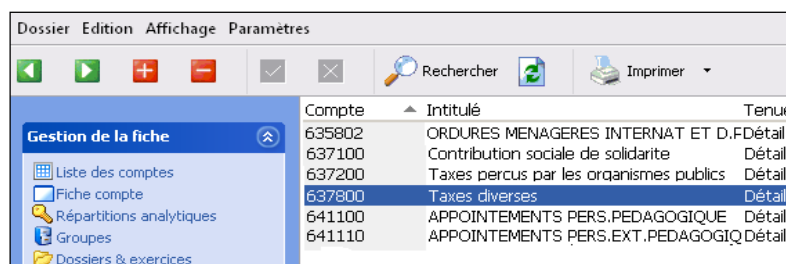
Dossier Edition Affichage Paramètres

Rechercher Imprimer

Gestion de la fiche

Liste des comptes
Fiche compte
Répartitions analytiques
Groupes
Dossiers & exercices

| Compte | Intitulé | Tenue |
|---|---|---|
| 635802 | ORDURES MENAGERES INTERNAT ET D.F | Détail |
| 637100 | Contribution sociale de solidarite | Détail |
| 637200 | Taxes percus par les organismes publics | Détail |
| 637800 | Taxes diverses | Détail |
| 641100 | APPOINTEMENTS PERS.PEDAGOGIQUE | Détail |
| 641110 | APPOINTEMENTS PERS.EXT.PEDAGOGIQ | Détail |